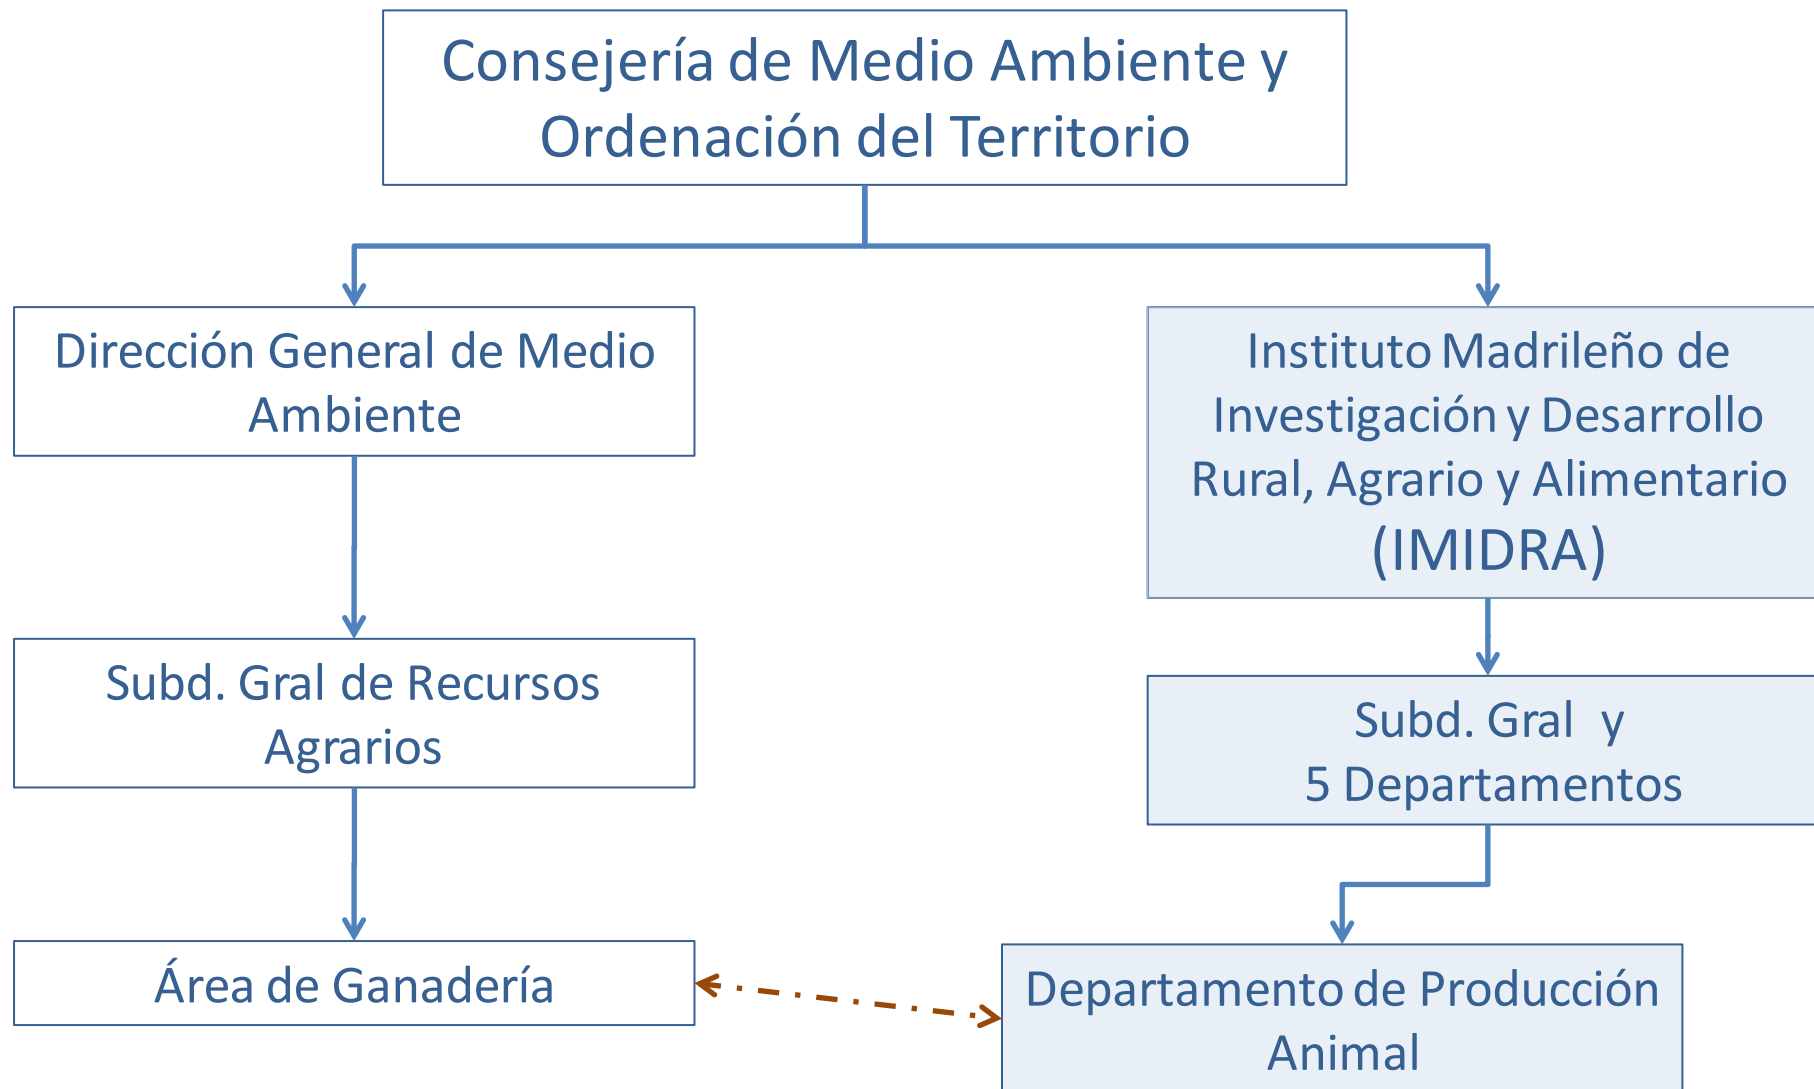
Consejería de Medio Ambiente y Ordenación del Territorio

Dirección General de Medio Ambiente

Subd. Gral de Recursos Agrarios

Área de Ganadería

Instituto Madrileño de Investigación y Desarrollo Rural, Agrario y Alimentario (IMIDRA)

Subd. Gral y
5 Departamentos

Departamento de Producción Animal